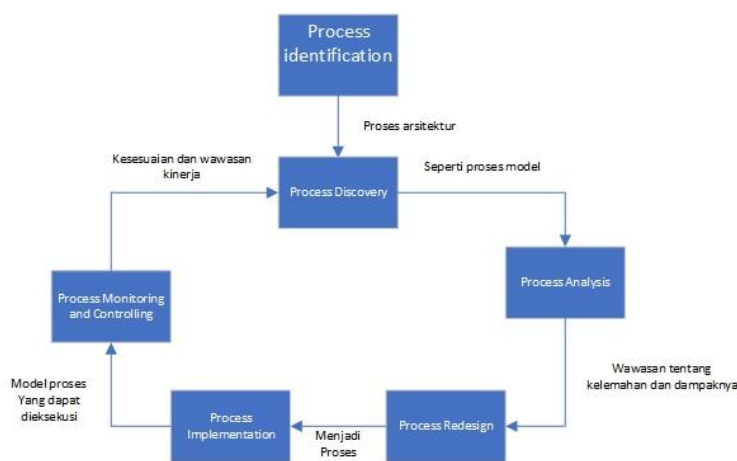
Process identification

Proses arsitektur

Kesesuaian dan wawasan kinerja

Process Discovery

Seperti proses model

Process Analysis

Process Monitoring and Controlling

Wawasan tentang kelemahan dan dampaknya

Model proses Yang dapat dieksekusi

Process Implementation

Menjadi Proses

Process Redesign